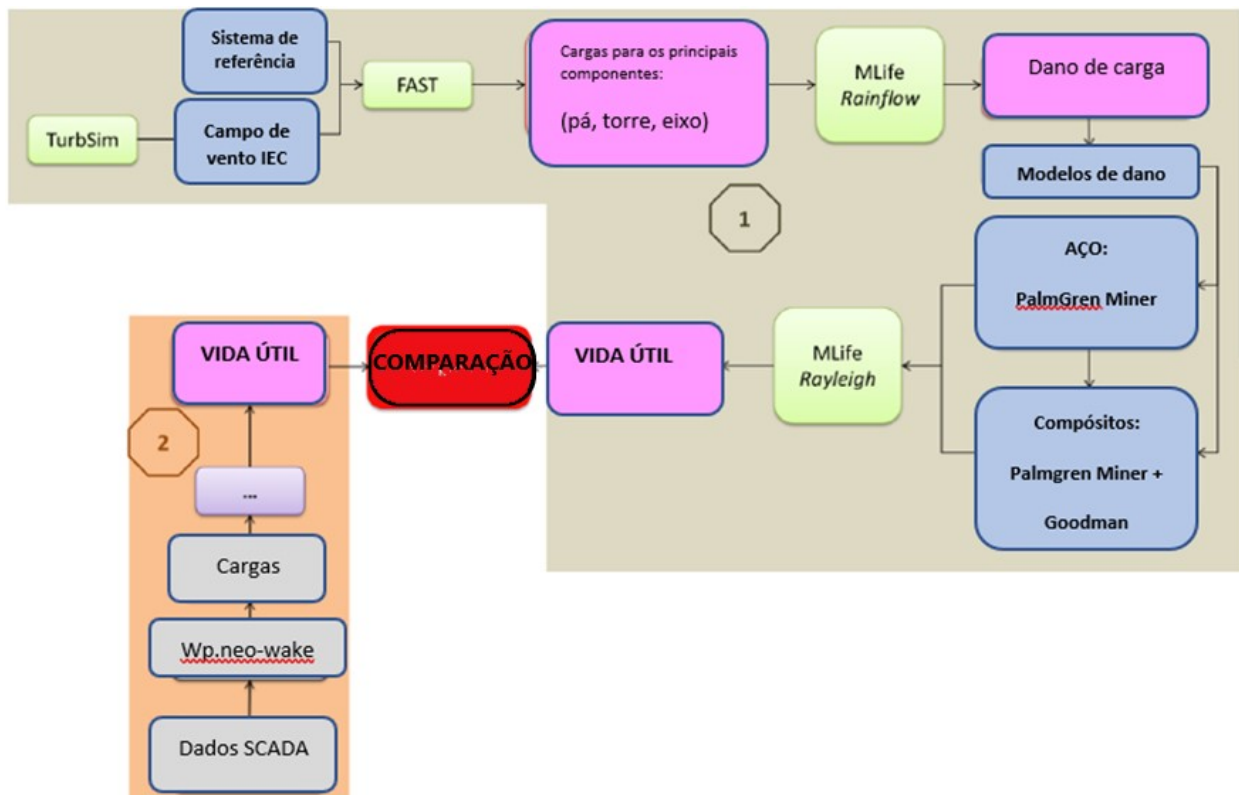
Sistema de referência

TurbSim

Campo de vento IEC

FAST

Cargas para os principais componentes:

(pá, torre, eixo)

MLife
*Rainflow*

Dano de carga

Modelos de dano

1

AÇO:

PalmGren Miner

Compósitos:

Palmgren Miner +

Goodman

MLife
*Rayleigh*

VIDA ÚTIL

COMPARAÇÃO

VIDA ÚTIL

2

...

Cargas

Wp.neo-wake

Dados SCADA